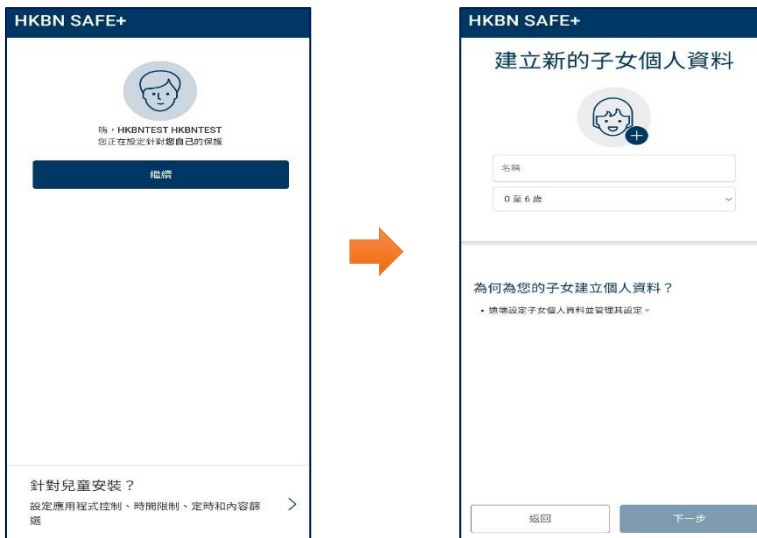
HKBN SAFE+

嗨，HKBNTEST HKBNTEST
您正在設定針對您自己的保護

繼續

針對兒童安裝？
設定應用程式控制、時間限制、定時和內容篩選

HKBN SAFE+

建立新的子女個人資料

名稱

0 至 6 歲

為何為您的子女建立個人資料？

• 請確設定子女個人資料並管理其設定。

返回

下一步